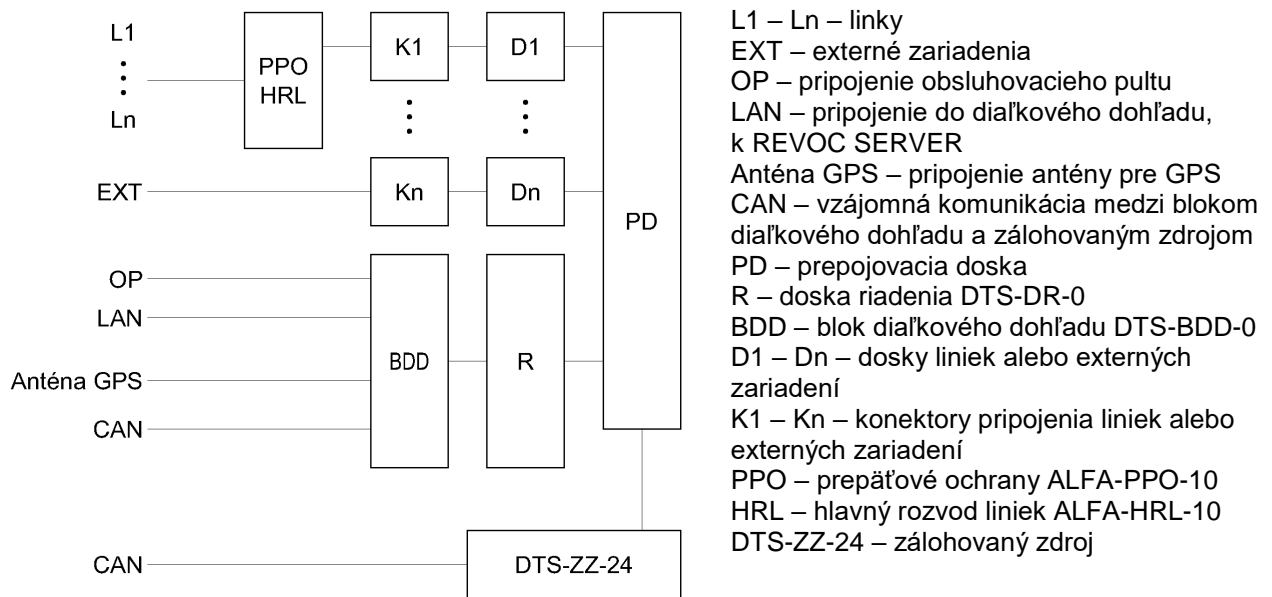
L1
⋮
Ln

PPO
HRL

K1
⋮
Kn

D1
⋮
Dn

EXT

PD

OP
LAN
Anténa GPS
CAN

BDD

R

CAN

DTS-ZZ-24

L1 – Ln – linky
EXT – externé zariadenia
OP – pripojenie obsluhovacieho pultu
LAN – pripojenie do diaľkového dohľadu, k REVOC SERVER
Anténa GPS – pripojenie antény pre GPS
CAN – vzájomná komunikácia medzi blokom diaľkového dohľadu a zálohovaným zdrojom
PD – prepojovacia doska
R – doska riadenia DTS-DR-0
BDD – blok diaľkového dohľadu DTS-BDD-0
D1 – Dn – dosky liniek alebo externých zariadení
K1 – Kn – konektory pripojenia liniek alebo externých zariadení
PPO – prepäťové ochrany ALFA-PPO-10
HRL – hlavný rozvod liniek ALFA-HRL-10
DTS-ZZ-24 – zálohovaný zdroj